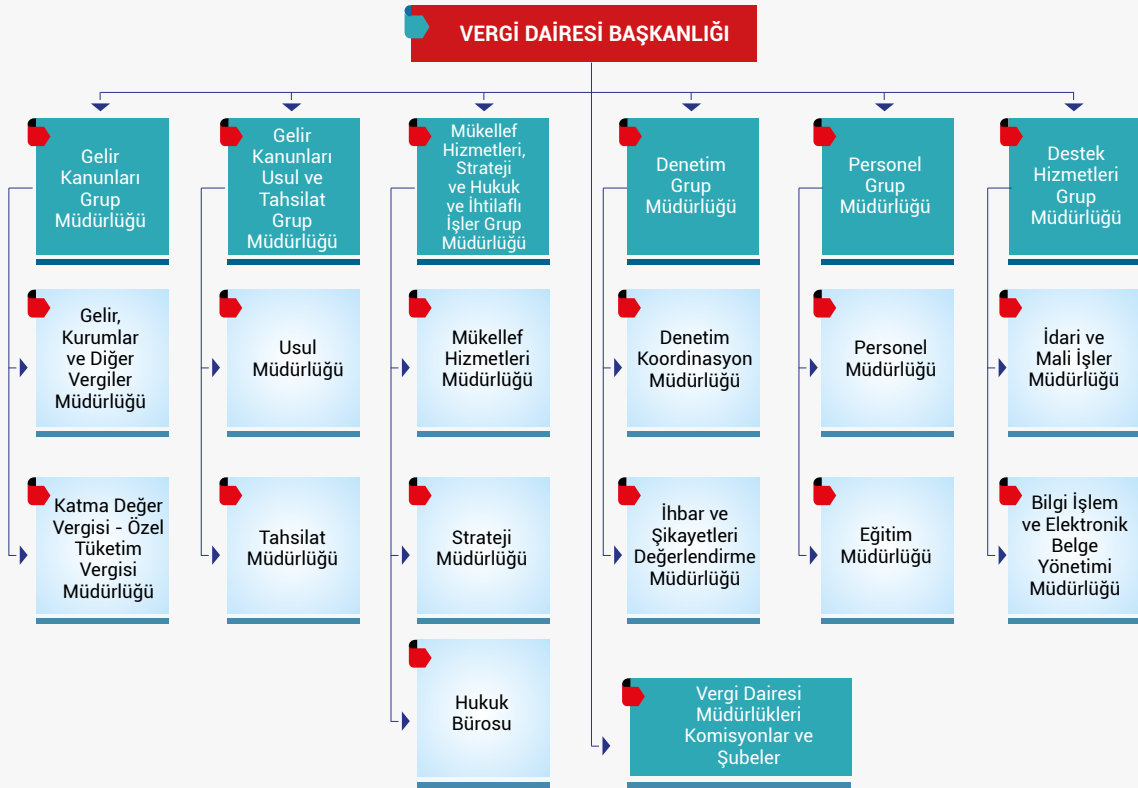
VERGİ DAİRESİ BAŞKANLIĞI

Gelir Kanunları Grup Müdürlüğü

Gelir, Kurumlar ve Diğer Vergiler Müdürlüğü

Katma Değer Vergisi - Özel Tüketim Vergisi Müdürlüğü

Gelir Kanunları Usul ve Tahsilat Grup Müdürlüğü

Usul Müdürlüğü

Tahsilat Müdürlüğü

Mükellef Hizmetleri, Strateji ve Hukuk ve İhtilaflı İşler Grup Müdürlüğü

Mükellef Hizmetleri Müdürlüğü

Strateji Müdürlüğü

Hukuk Bürosu

Denetim Grup Müdürlüğü

Denetim Koordinasyon Müdürlüğü

İhbar ve Şikayetleri Değerlendirme Müdürlüğü

Personel Grup Müdürlüğü

Personel Müdürlüğü

Eğitim Müdürlüğü

Destek Hizmetleri Grup Müdürlüğü

İdari ve Mali İşler Müdürlüğü

Bilgi İşlem ve Elektronik Belge Yönetimi Müdürlüğü

Vergi Dairesi Müdürlükleri Komisyonlar ve Şubeler